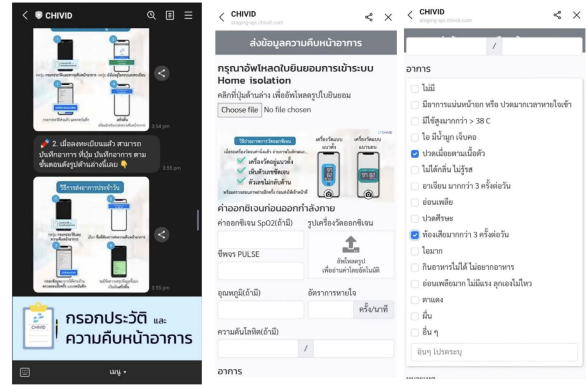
CHIVID

2. เมื่อลงทะเบียนแล้ว สามารถบันทึกอาการ ที่ปุ่ม บันทึกอาการ ตามขั้นตอนดังรูปด้านล่างนี้เลย

3:55 pm

วิธีการส่งอาการประจำวัน

กรอกประวัติ และ ความคืบหน้าอาการ

เมนู

CHIVID
staging-api.chivid.com

ส่งข้อมูลความคืบหน้าอาการ

กรุณาอัพโหลดใบยินยอมการเข้าระบบ Home isolation
คลิกที่ปุ่มด้านล่าง เพื่ออัพโหลดรูปใบยินยอม

Choose file No file chosen

วิธีการส่งอาการประจำวัน
เครื่องวัดออกซิเจน
เครื่องวัดความดัน
เครื่องวัดอุณหภูมิ
เข็มตัวแอลกอฮอล์
ตัวอย่างปลายนิ้ว

ค่าออกซิเจนก่อนออกกำลังกาย
ค่าออกซิเจน SpO2(ถ้ามี)
รูปเครื่องวัดออกซิเจน
ชีพจร PULSE
อัพโหลดรูป เพื่ออ่านค่าโดยอัตโนมัติ
อุณหภูมิ(ถ้ามี)
อัตราการหายใจ
ครั้ง/นาที
ความดันโลหิต(ถ้ามี)
/
อาการ

CHIVID
staging-api.chivid.com

/

อาการ
ไม่มี
มีอาการแน่นหน้าอก หรือ ปวดมากเวลาหายใจเข้า
มีไข้สูงมากกว่า > 38 C
ไอ มีน้ำมูก เจ็บคอ
ปวดเมื่อยตามเนื้อตัว
ไม่ได้กลิ่น ไม่รู้รส
อาเจียน มากกว่า 3 ครั้งต่อวัน
อ่อนเพลีย
ปวดศีรษะ
ท้องเสียมากกว่า 3 ครั้งต่อวัน
ไอมาก
กินอาหารไม่ได้ ไม่อยากอาหาร
อ่อนเพลียมาก ไม่มีแรง ลุกเองไม่ไหว
ตาแดง
ผื่น
อื่น ๆ
อื่นๆ โปรดระบุ